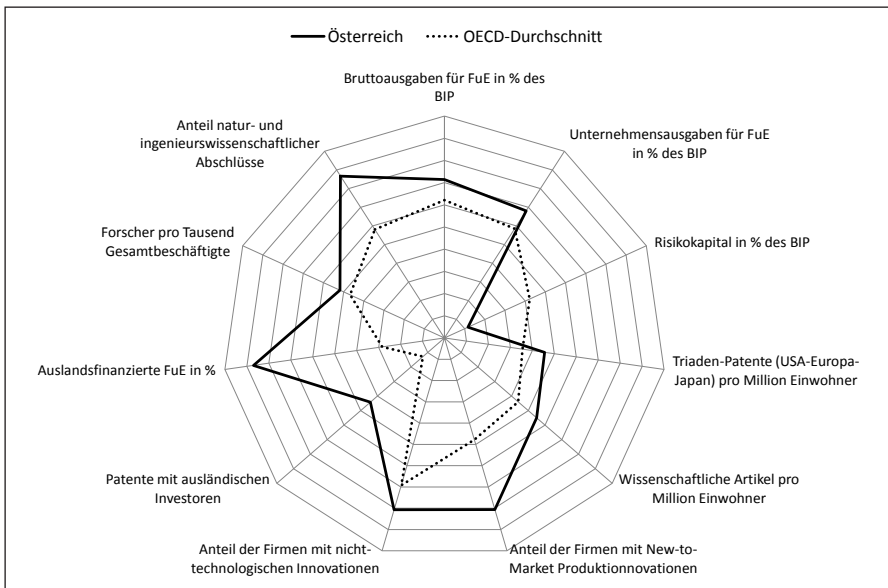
Österreich OECD-Durchschnitt

Bruttoausgaben für FuE in % des BIP

Unternehmensausgaben für FuE in % des BIP

Risikokapital in % des BIP

Triaden-Patente (USA-Europa-Japan) pro Million Einwohner

Wissenschaftliche Artikel pro Million Einwohner

Anteil der Firmen mit New-to-Market Produktionnovationen

Anteil der Firmen mit nicht-technologischen Innovationen

Patente mit ausländischen Investoren

Auslandsfinanzierte FuE in %

Forscher pro Tausend Gesamtbeschäftigte

Anteil natur- und ingenieurswissenschaftlicher Abschlüsse